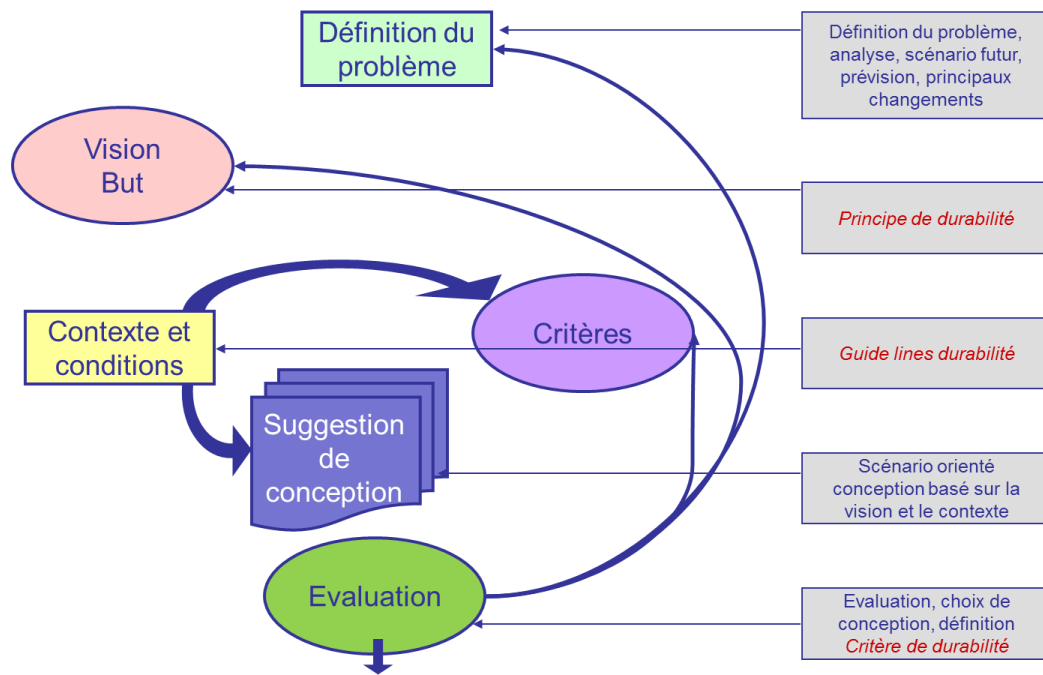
Définition du problème

Définition du problème, analyse, scénario futur, prévision, principaux changements

Vision
But

Principe de durabilité

Contexte et conditions

Critères

Guide lines durabilité

Suggestion de conception

Scénario orienté conception basé sur la vision et le contexte

Evaluation

Evaluation, choix de conception, définition
Critère de durabilité